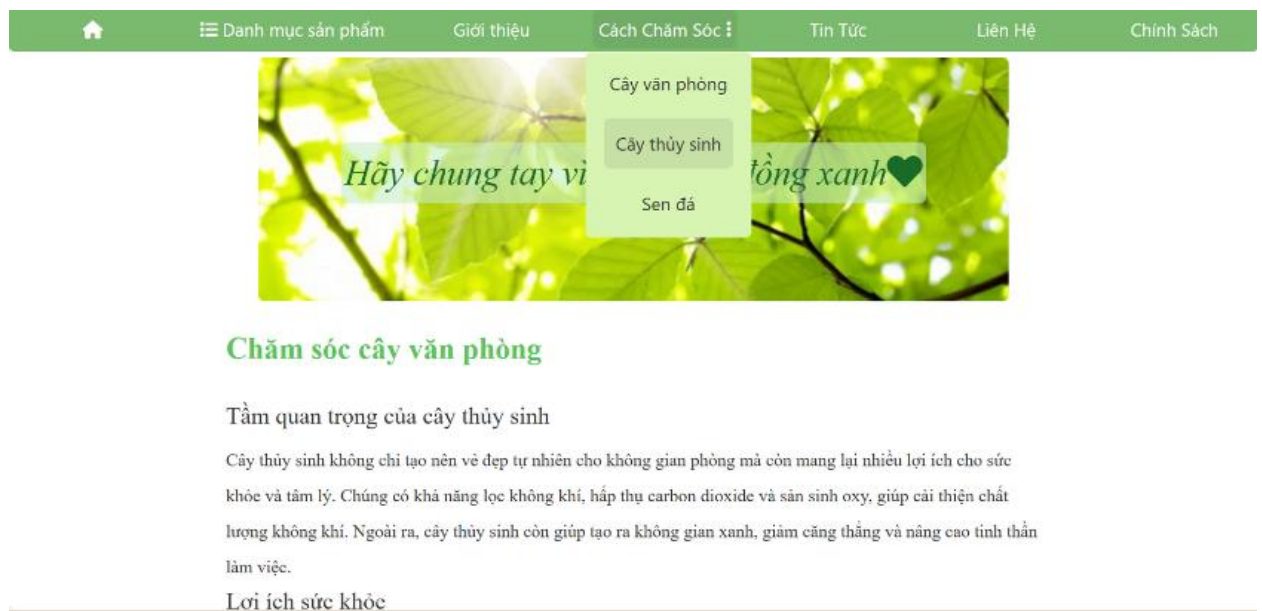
Danh mục sản phẩm Giới thiệu Cách Chăm Sóc Tin Tức Liên Hệ Chính Sách

Cây văn phòng

Cây thủy sinh

Sen đá

Hãy chung tay vì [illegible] đồng xanh

Chăm sóc cây văn phòng

Tầm quan trọng của cây thủy sinh

Cây thủy sinh không chỉ tạo nên vẻ đẹp tự nhiên cho không gian phòng mà còn mang lại nhiều lợi ích cho sức khỏe và tâm lý. Chúng có khả năng lọc không khí, hấp thụ carbon dioxide và sản sinh oxy, giúp cải thiện chất lượng không khí. Ngoài ra, cây thủy sinh còn giúp tạo ra không gian xanh, giảm căng thẳng và nâng cao tinh thần làm việc.

Lợi ích sức khỏe